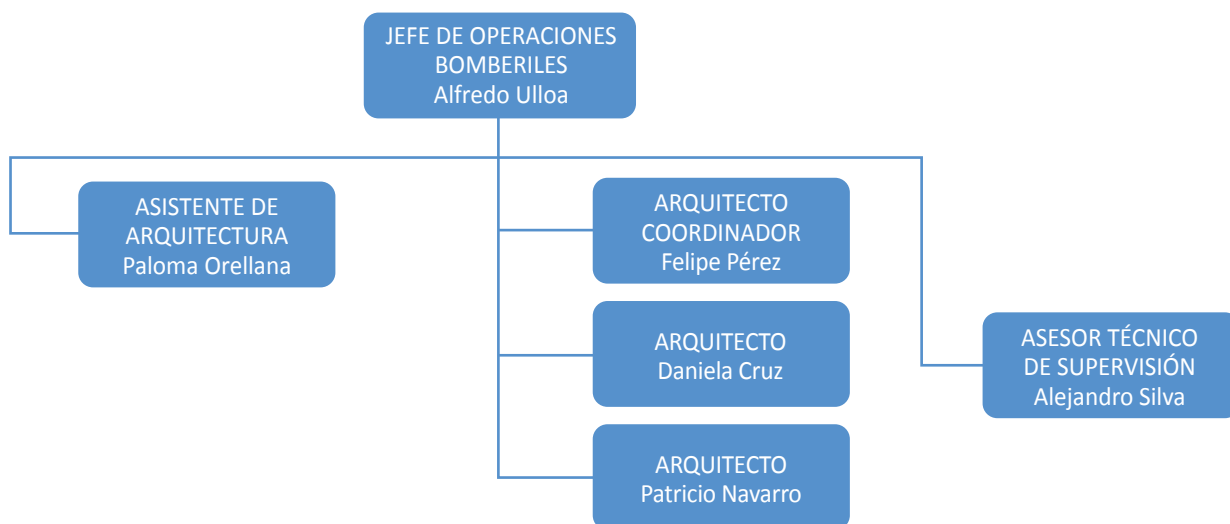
JEFE DE OPERACIONES BOMBERILES
Alfredo Ulloa

ASISTENTE DE ARQUITECTURA
Paloma Orellana

ARQUITECTO COORDINADOR
Felipe Pérez

ARQUITECTO
Daniela Cruz

ARQUITECTO
Patricio Navarro

ASESOR TÉCNICO DE SUPERVISIÓN
Alejandro Silva